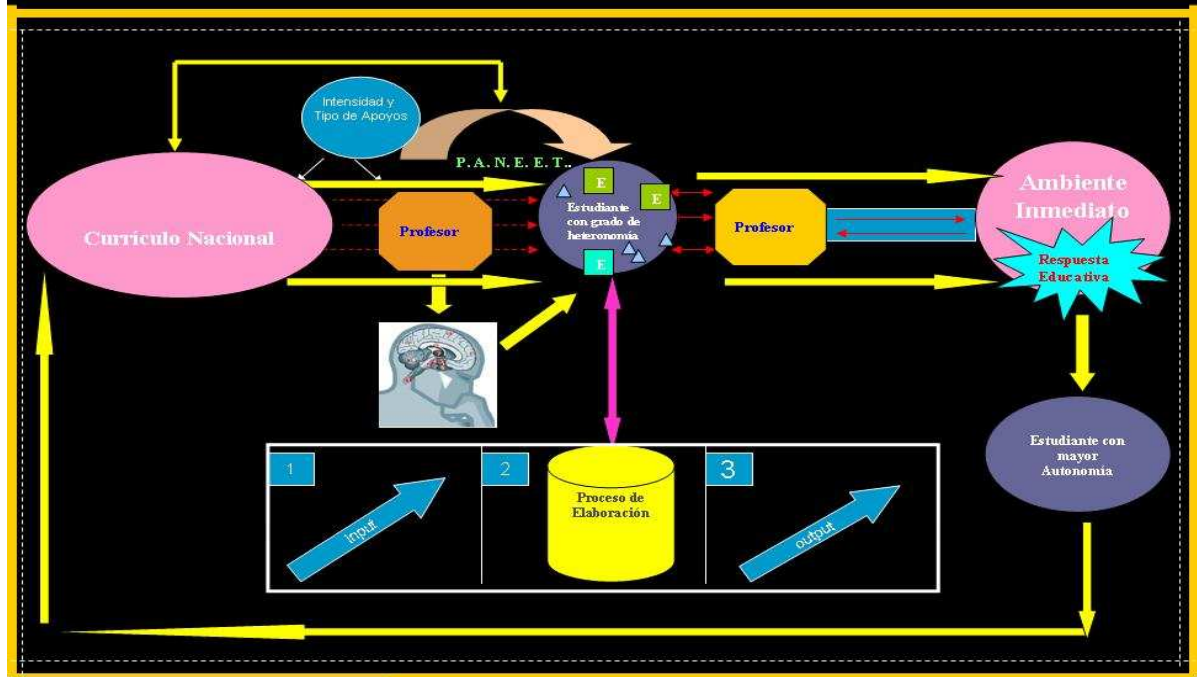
Intensidad y Tipo de Apoyos

P. A. N. E. E. T..

Curriculo Nacional

Profesor

E

E

Estudiante con grado de heteronomía

E

Profesor

Ambiente Inmediato

Respuesta Educativa

Estudiante con mayor Autonomía

1

input

2

Proceso de Elaboración

3

output